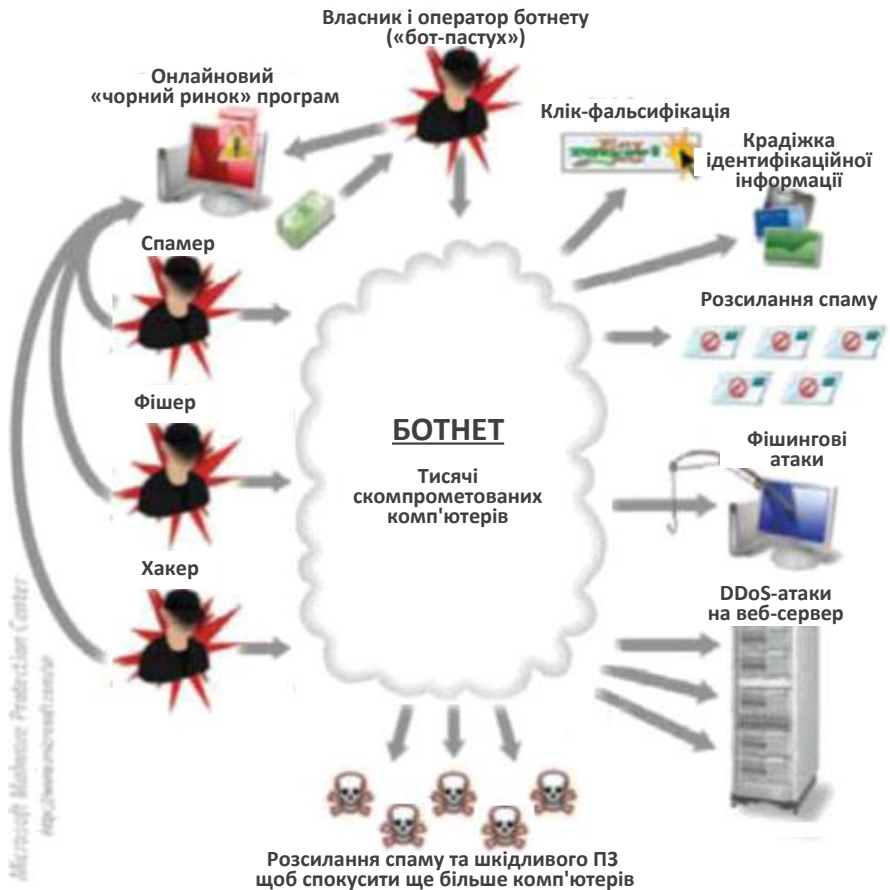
Власник і оператор ботнету («бот-пастух»)

Онлайновий «чорний ринок» програм

Клік-фальсифікація

Крадіжка ідентифікаційної інформації

Спамер

Розсилання спаму

Фішер

БОТНЕТ

Тисячі скомпрометованих комп'ютерів

Фішингові атаки

Хакер

DDoS-атаки на веб-сервер

Microsoft Malware Protection Center
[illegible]

Розсилання спаму та шкідливого ПЗ щоб спокусити ще більше комп'ютерів